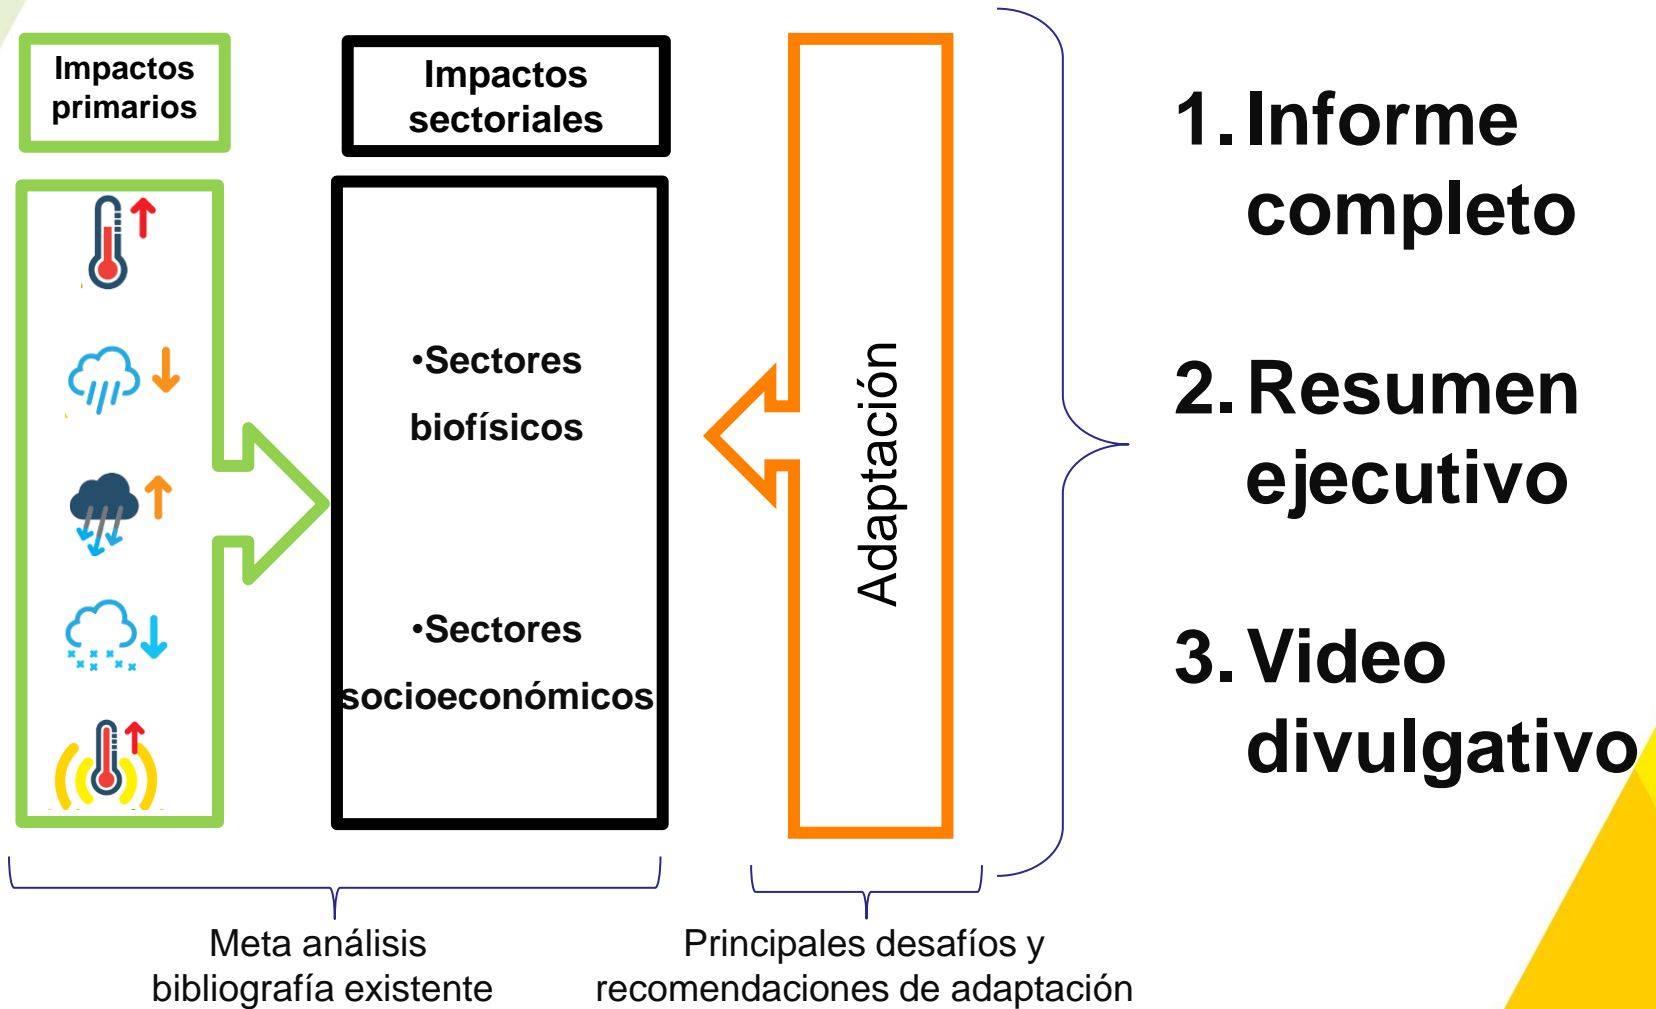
Impactos primarios

Impactos sectoriales

•Sectores biofísicos

•Sectores socioeconómicos

Adaptación

1. Informe completo

2. Resumen ejecutivo

3. Video divulgativo

Meta análisis bibliografía existente

Principales desafíos y recomendaciones de adaptación